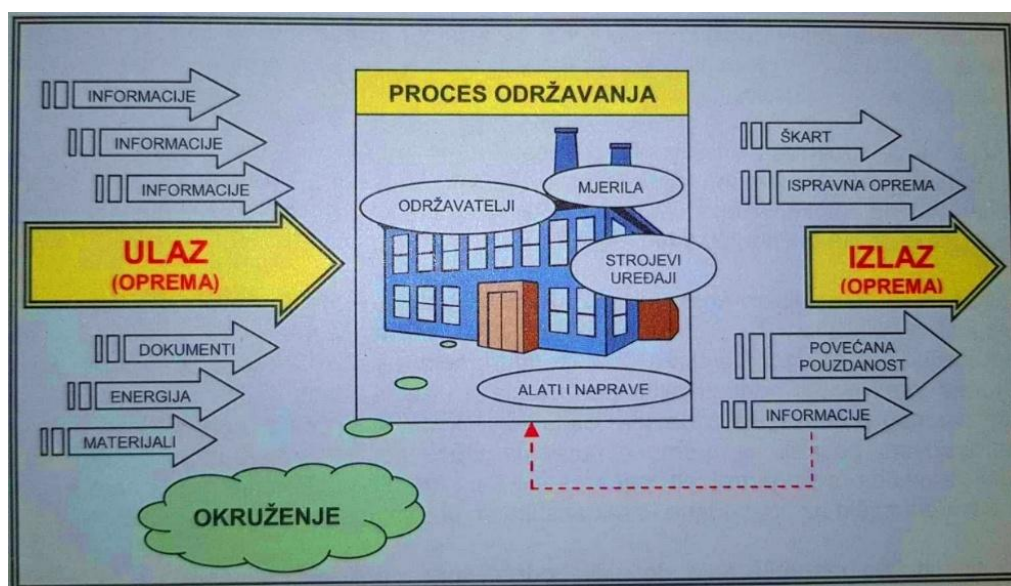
INFORMACIJE

INFORMACIJE

INFORMACIJE

ULAZ
(OPREMA)

DOKUMENTI

ENERGIJA

MATERIJALI

PROCES ODRŽAVANJA

MJERILA

ODRŽAVATELJI

STROJEVI
UREĐAJI

ALATI I NAPRAVE

ŠKART

ISPRAVNA OPREMA

IZLAZ
(OPREMA)

POVEĆANA
POUZDANOST

INFORMACIJE

OKRUŽENJE